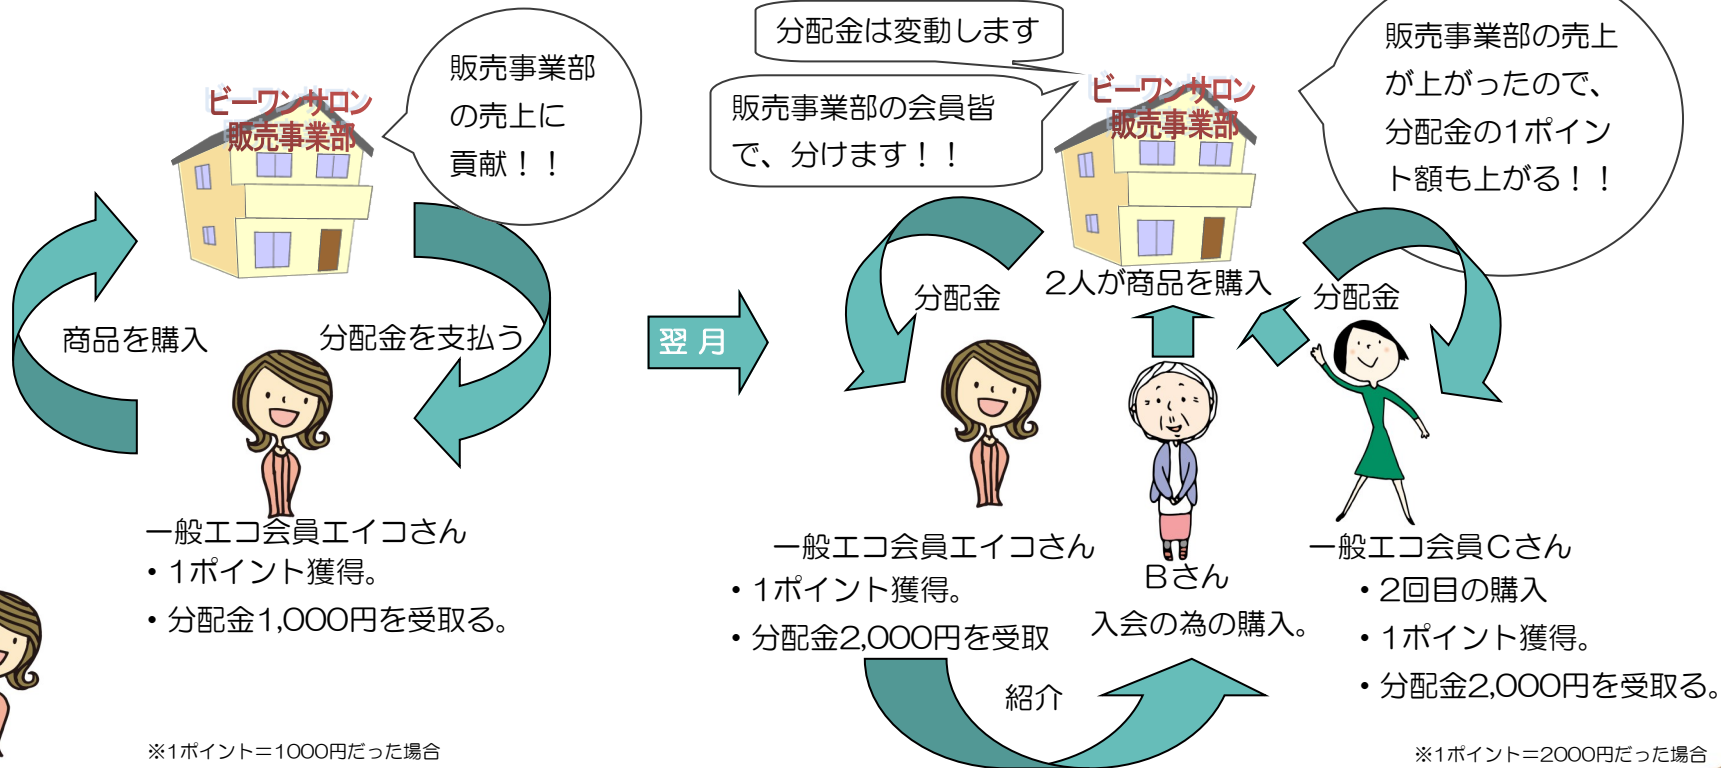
ビーワンサロン
販売事業部

販売事業部の売上に貢献！！

商品を購入

分配金を支払う

一般エコ会員エイコさん
・1ポイント獲得。
・分配金1,000円を受取る。

※1ポイント＝1000円だった場合

翌月

分配金は変動します

販売事業部の会員皆で、分けます！！

ビーワンサロン
販売事業部

販売事業部の売上が上がったので、分配金の1ポイント額も上がる！！

分配金

2人が商品を購入

分配金

一般エコ会員エイコさん
・1ポイント獲得。
・分配金2,000円を受取

Bさん
入会の為の購入。

一般エコ会員Cさん
・2回目の購入
・1ポイント獲得。
・分配金2,000円を受取る。

紹介

※1ポイント＝2000円だった場合